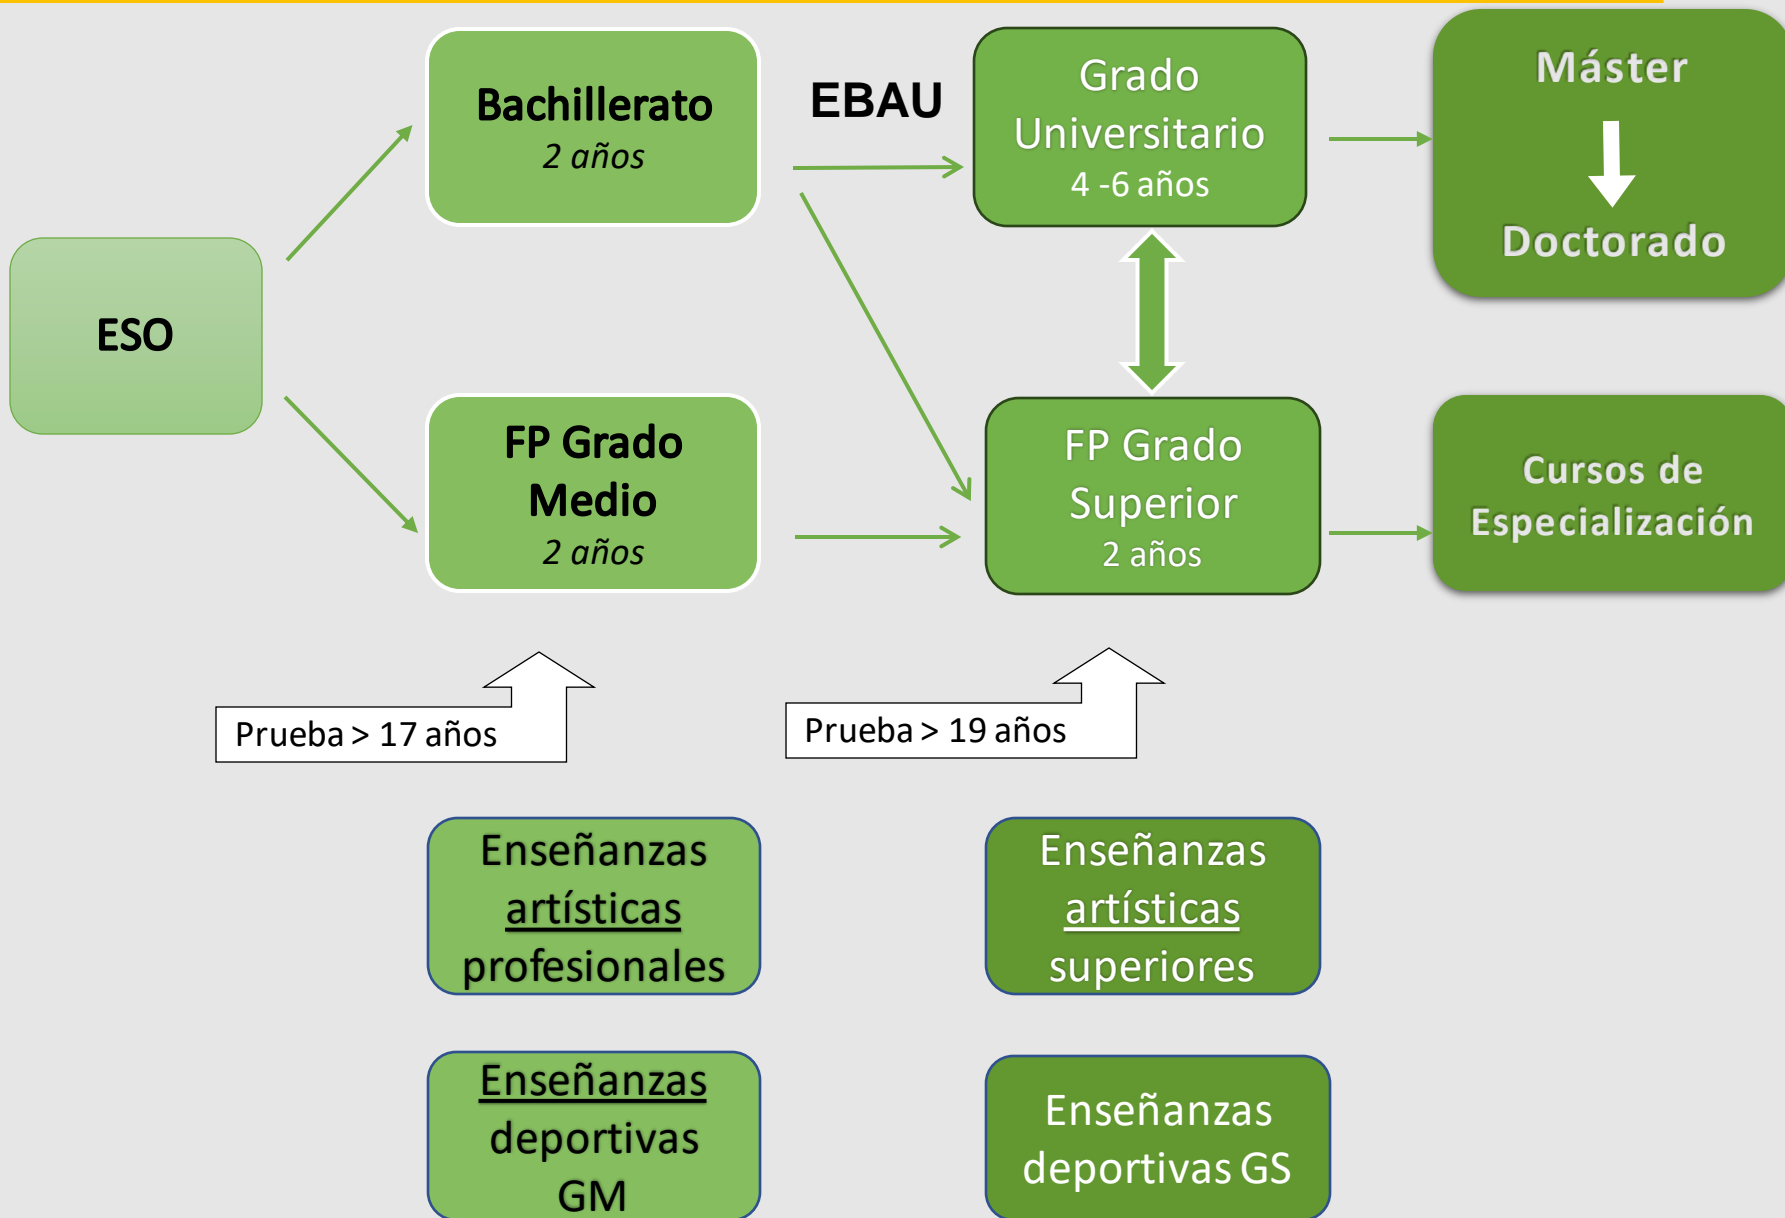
ESO

Bachillerato
2 años

EBAU

Grado Universitario
4 -6 años

Máster
Doctorado

FP Grado Medio
2 años

FP Grado Superior
2 años

Cursos de Especialización

Prueba > 17 años

Prueba > 19 años

Enseñanzas artísticas profesionales

Enseñanzas artísticas superiores

Enseñanzas deportivas GM

Enseñanzas deportivas GS